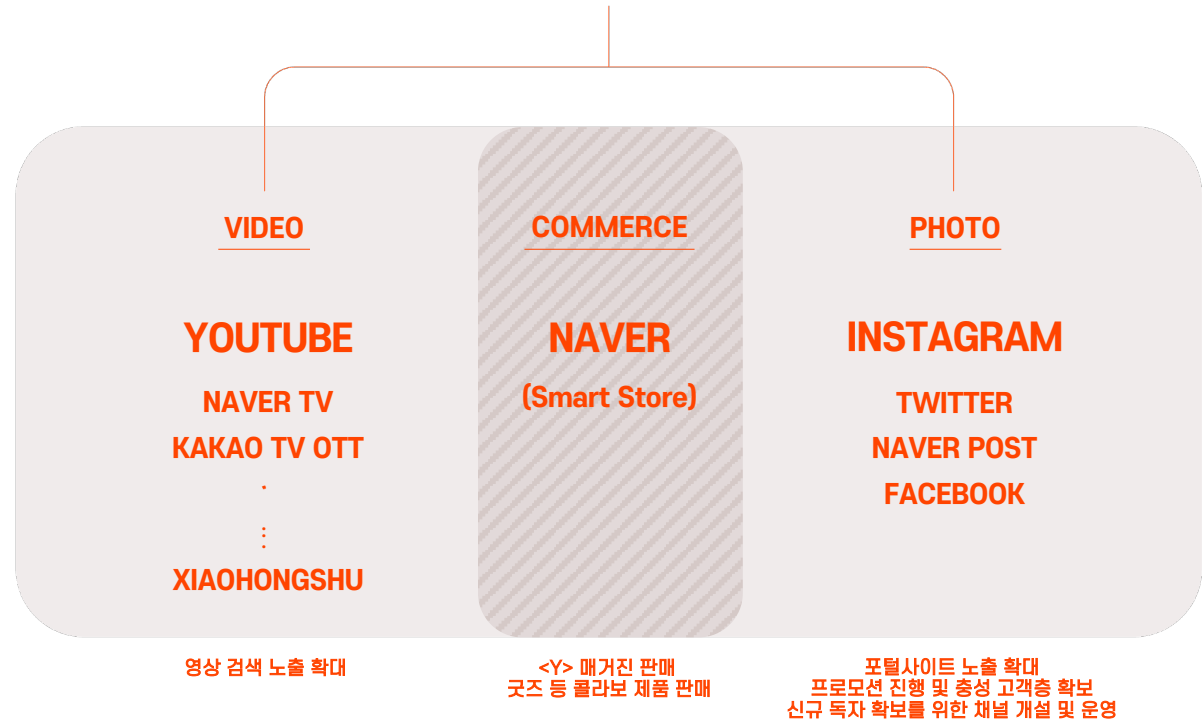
VIDEO

YOUTUBE

NAVER TV

KAKAO TV OTT

·

⋮

XIAOHONGSHU

COMMERCE

NAVER

(Smart Store)

PHOTO

INSTAGRAM

TWITTER

NAVER POST

FACEBOOK

영상 검색 노출 확대

<Y> 매거진 판매
굿즈 등 콜라보 제품 판매

포털사이트 노출 확대
프로모션 진행 및 충성 고객층 확보
신규 독자 확보를 위한 채널 개설 및 운영